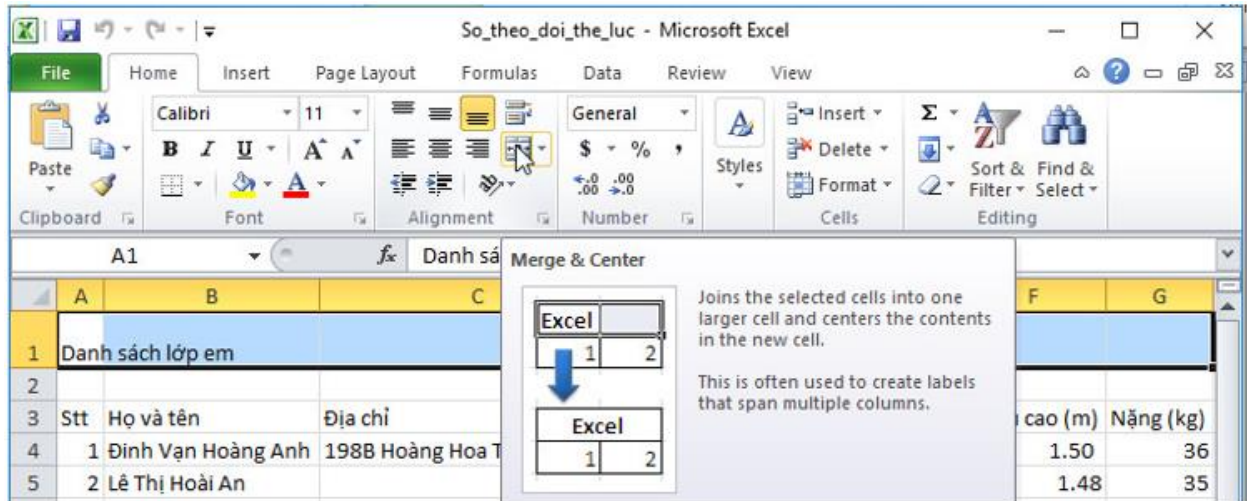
So_theo_doi_the_luc - Microsoft Excel

File Home Insert Page Layout Formulas Data Review View

Paste
Calibri 11
B I U A A
General
$ % ,
.00 .00
Styles
Insert Delete Format
Σ
Sort & Filter
Find & Select
Clipboard Font Alignment Number Cells Editing

A1 $f_x$ Danh sá

Merge & Center

| Excel | |
|---|---|
| 1 | 2 |

| Excel | |
|---|---|
| 1 | 2 |

Joins the selected cells into one larger cell and centers the contents in the new cell.

This is often used to create labels that span multiple columns.

| | A | B | C | F | G |
|---|---|---|---|---|---|
| 1 | Danh sách lớp em | | | | |
| 2 | | | | | |
| 3 | Stt | Họ và tên | Địa chỉ | cao (m) | Nặng (kg) |
| 4 | 1 | Đinh Vạn Hoàng Anh | 198B Hoàng Hoa T | 1.50 | 36 |
| 5 | 2 | Lê Thị Hoài An | | 1.48 | 35 |